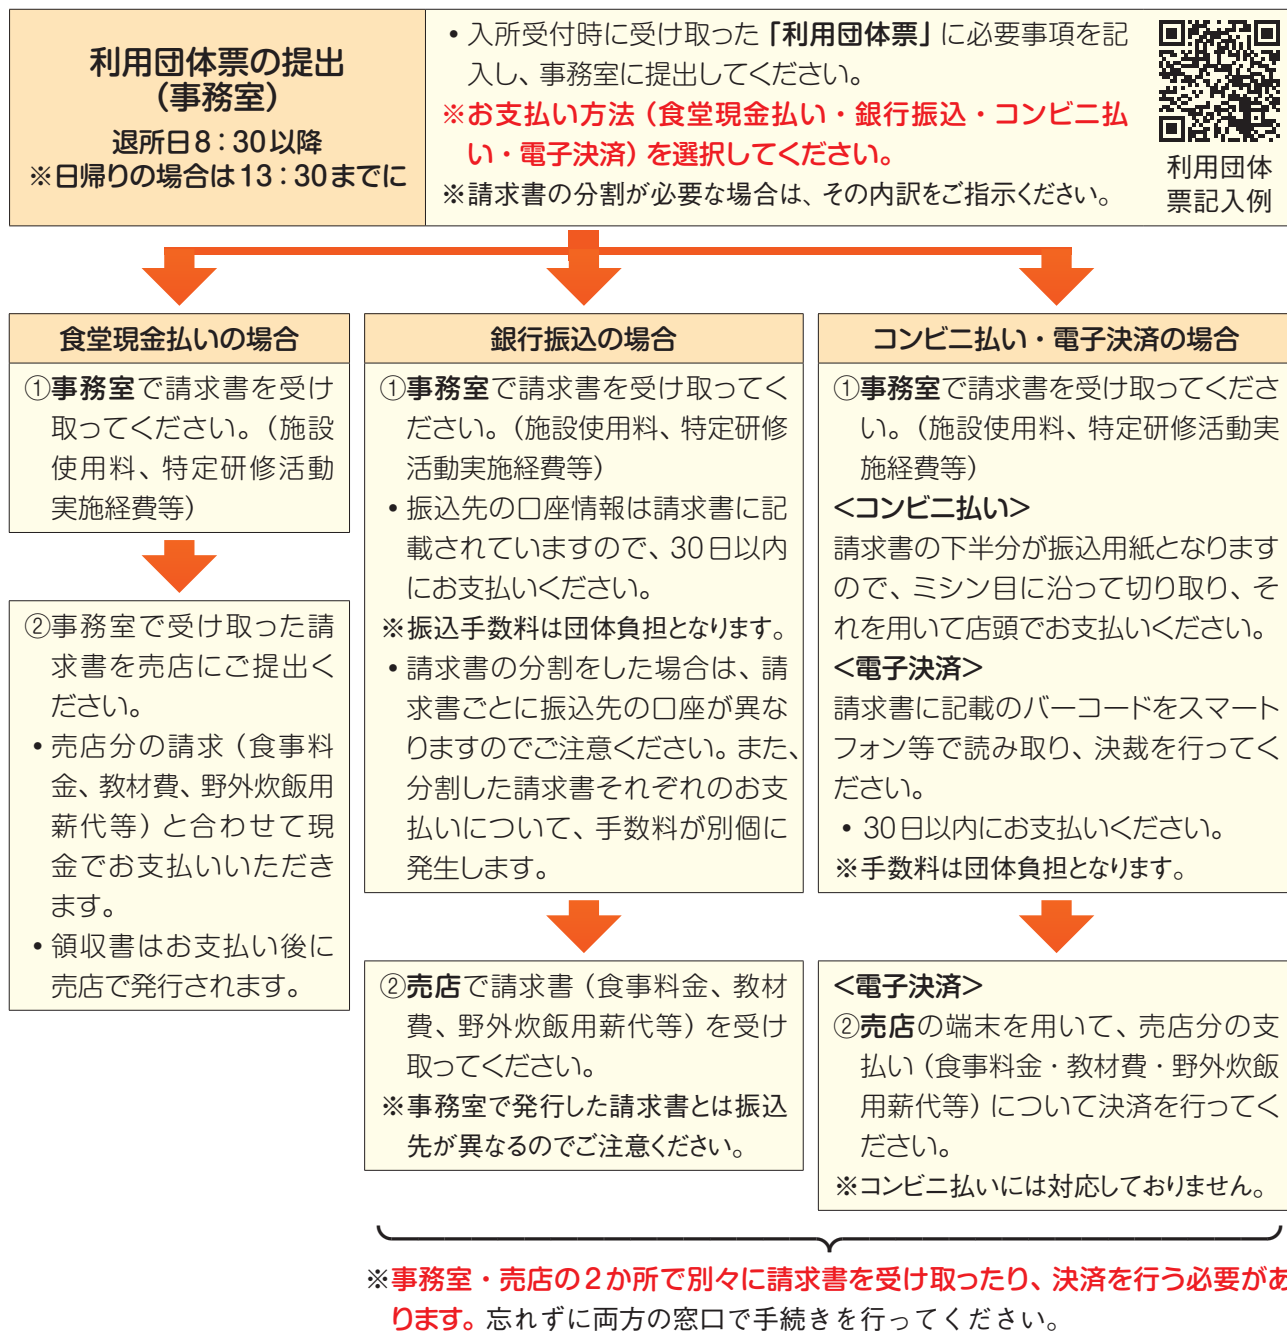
利用団体票の提出
（事務室）
退所日8：30以降
※日帰りの場合は13：30までに

• 入所受付時に受け取った「利用団体票」に必要事項を記入し、事務室に提出してください。
※お支払い方法（食堂現金払い・銀行振込・コンビニ払い・電子決済）を選択してください。
※請求書の分割が必要な場合は、その内訳をご指示ください。

利用団体票記入例

食堂現金払いの場合

①事務室で請求書を受け取ってください。（施設使用料、特定研修活動実施経費等）

②事務室で受け取った請求書を売店にご提出ください。
• 売店分の請求（食事料金、教材費、野外炊飯用薪代等）と合わせて現金でお支払いいただきます。
• 領収書はお支払い後に売店で発行されます。

銀行振込の場合

①事務室で請求書を受け取ってください。（施設使用料、特定研修活動実施経費等）
• 振込先の口座情報は請求書に記載されていますので、30日以内にお支払いください。
※振込手数料は団体負担となります。
• 請求書の分割をした場合は、請求書ごとに振込先の口座が異なりますのでご注意ください。また、分割した請求書それぞれのお支払いについて、手数料が別個に発生します。

②売店で請求書（食事料金、教材費、野外炊飯用薪代等）を受け取ってください。
※事務室で発行した請求書とは振込先が異なるのでご注意ください。

コンビニ払い・電子決済の場合

①事務室で請求書を受け取ってください。（施設使用料、特定研修活動実施経費等）
<コンビニ払い>
請求書の下半分が振込用紙となりますので、ミシン目に沿って切り取り、それを用いて店頭でお支払いください。
<電子決済>
請求書に記載のバーコードをスマートフォン等で読み取り、決裁を行ってください。
• 30日以内にお支払いください。
※手数料は団体負担となります。

<電子決済>
②売店の端末を用いて、売店分の支払い（食事料金・教材費・野外炊飯用薪代等）について決済を行ってください。
※コンビニ払いには対応しておりません。

※事務室・売店の2か所で別々に請求書を受け取ったり、決済を行う必要があります。忘れずに両方の窓口で手続きを行ってください。